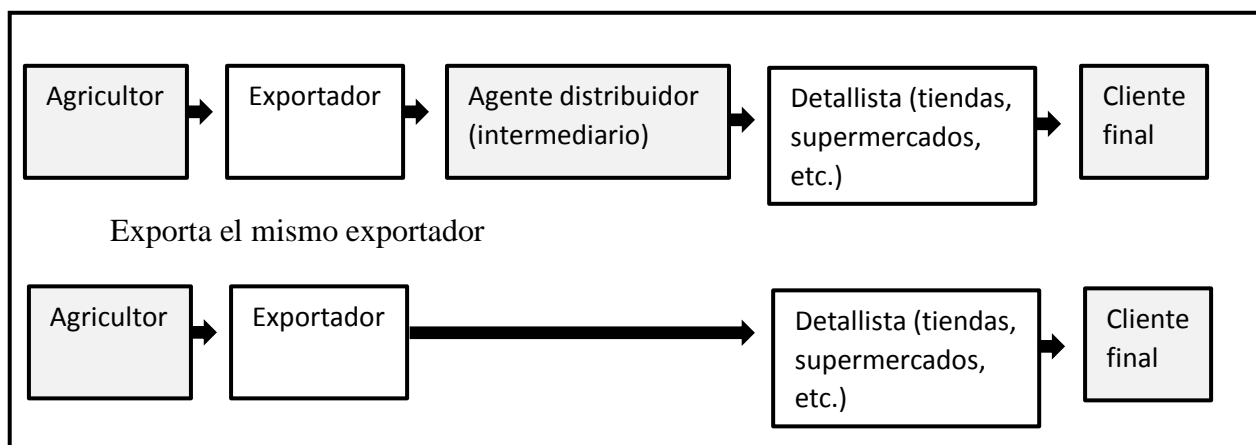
Agricultor

Exportador

Agente distribuidor (intermediario)

Detallista (tiendas, supermercados, etc.)

Cliente final

Exporta el mismo exportador

Agricultor

Exportador

Detallista (tiendas, supermercados, etc.)

Cliente final